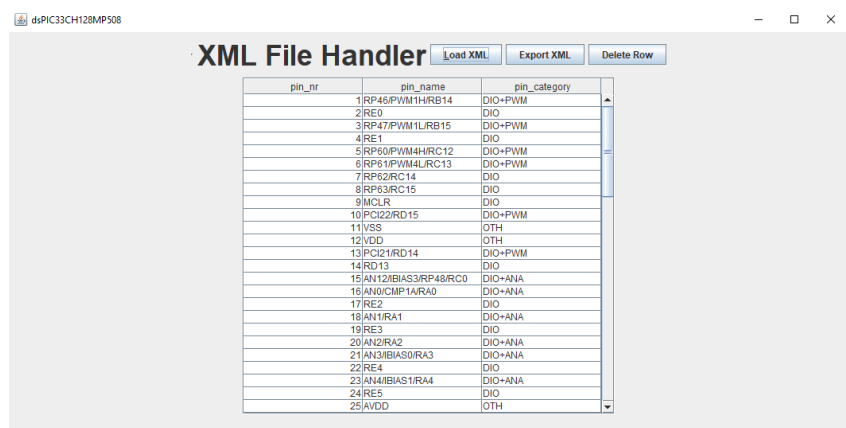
dsPIC33CH128MP508

XML File Handler

Load XML

Export XML

Delete Row

| pin_nr | pin_name | pin_category |
|---|---|---|
| 1 | RP46/PWM1H/RB14 | DIO+PWM |
| 2 | RE0 | DIO |
| 3 | RP47/PWM1L/RB15 | DIO+PWM |
| 4 | RE1 | DIO |
| 5 | RP60/PWM4H/RC12 | DIO+PWM |
| 6 | RP61/PWM4L/RC13 | DIO+PWM |
| 7 | RP62/RC14 | DIO |
| 8 | RP63/RC15 | DIO |
| 9 | MCLR | DIO |
| 10 | PCI22/RD15 | DIO+PWM |
| 11 | VSS | OTH |
| 12 | VDD | OTH |
| 13 | PCI21/RD14 | DIO+PWM |
| 14 | RD13 | DIO |
| 15 | AN12/IBIAS3/RP48/RC0 | DIO+ANA |
| 16 | AN0/CMP1A/RA0 | DIO+ANA |
| 17 | RE2 | DIO |
| 18 | AN1/RA1 | DIO+ANA |
| 19 | RE3 | DIO |
| 20 | AN2/RA2 | DIO+ANA |
| 21 | AN3/IBIAS0/RA3 | DIO+ANA |
| 22 | RE4 | DIO |
| 23 | AN4/IBIAS1/RA4 | DIO+ANA |
| 24 | RE5 | DIO |
| 25 | AVDD | OTH |